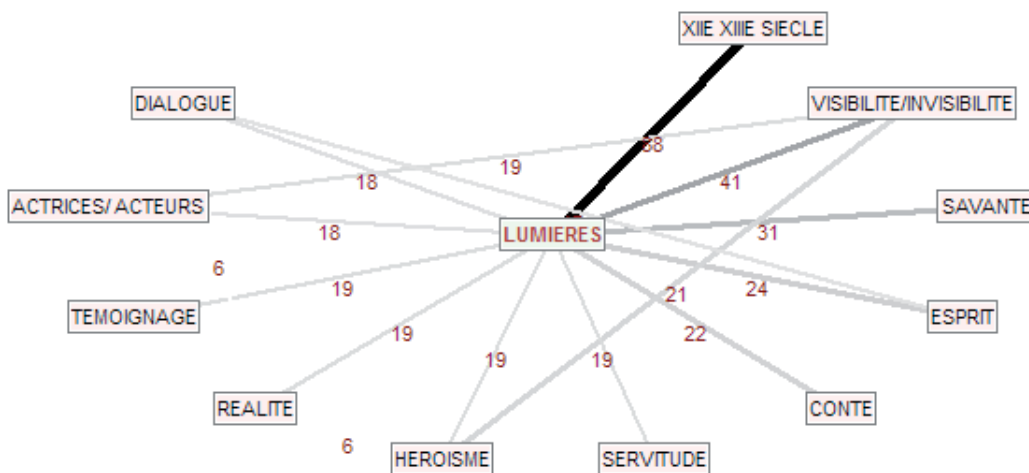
XIIE XIIIE SIECLE

DIALOGUE

VISIBILITE/INVISIBILITE

68

19

18

41

ACTRICES/ ACTEURS

SAVANTE

LUMIERES

18

31

6

19

24

21

TEMOIGNAGE

ESPRIT

22

19

19

19

REALITE

CONTE

6

HEROISME

SERVITUDE